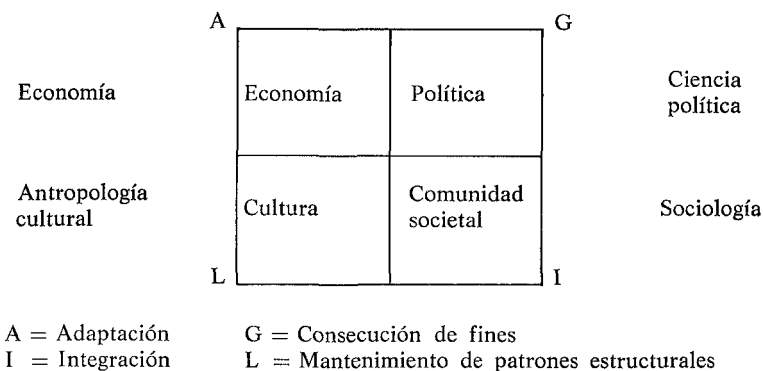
A G

Economía

| Economía | Política |
|---|---|
| Cultura | Comunidad societal |

Ciencia política

Antropología cultural

Sociología

L I

A = Adaptación
I = Integración
G = Consecución de fines
L = Mantenimiento de patrones estructurales